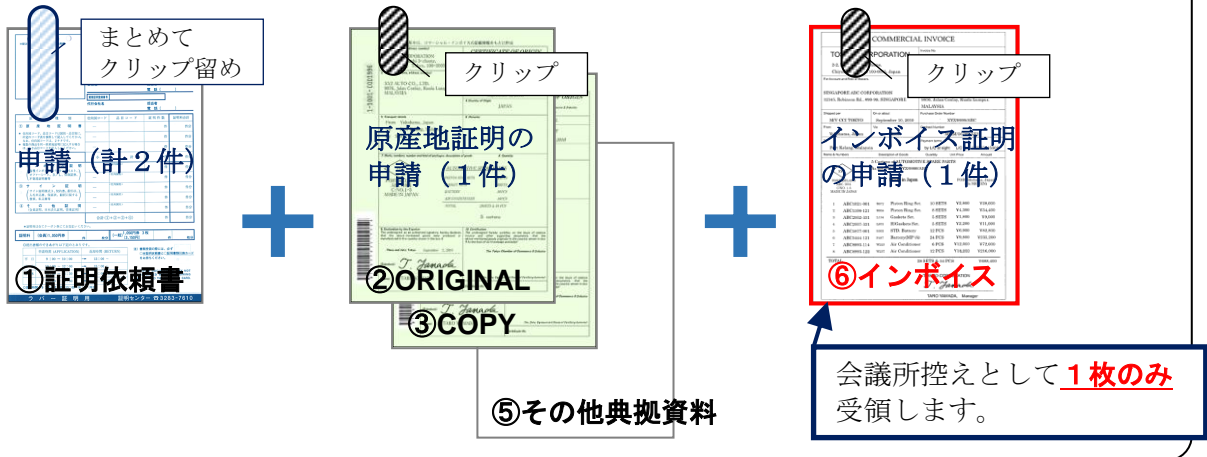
まとめて
クリップ留め

申請（計２件）

①証明依頼書

クリップ

原産地証明の
申請（１件）

②ORIGINAL

③COPY

⑤その他典拠資料

クリップ

インボイス証明
の申請（１件）

⑥インボイス

会議所控えとして１枚のみ
受領します。